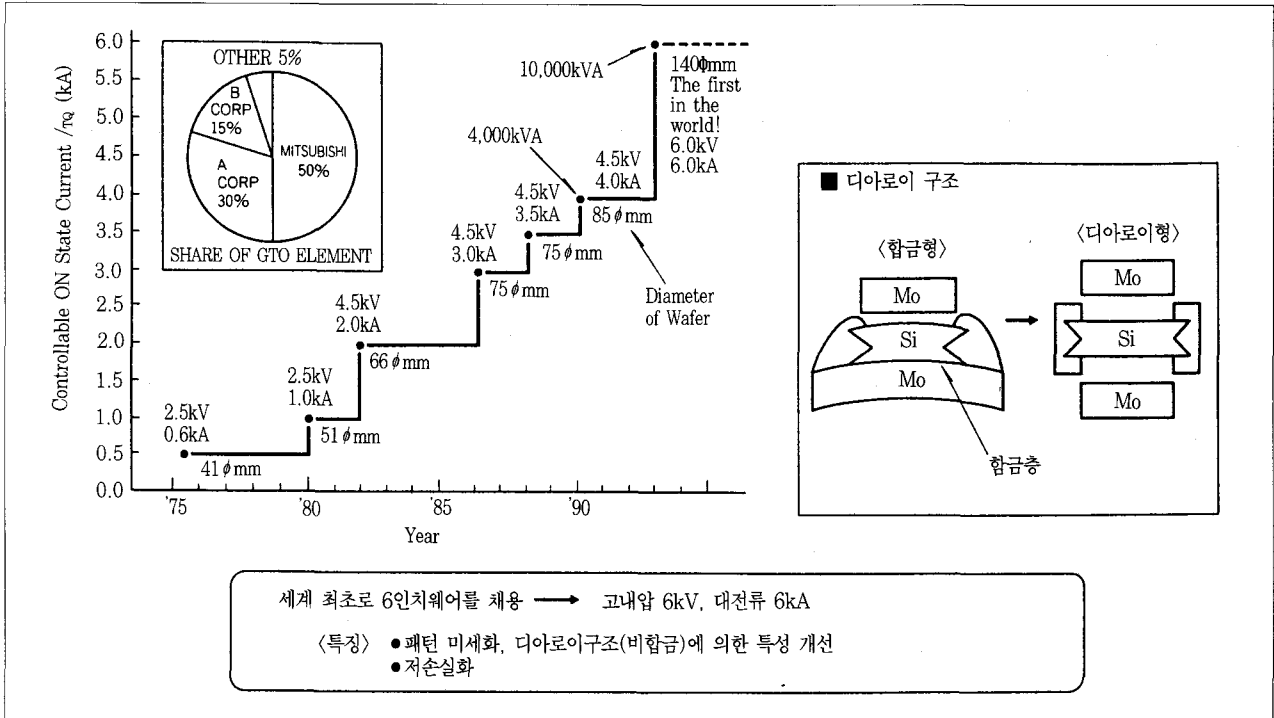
Controllable ON State Current $I_{TQ}$ (kA)

6.0
5.5
5.0
4.5
4.0
3.5
3.0
2.5
2.0
1.5
1.0
0.5
0.0

OTHER 5%
B CORP 15%
A CORP 30%
MITSUBISHI 50%
SHARE OF GTO ELEMENT

10,000kVA
140ϕmm
The first in the world!
6.0kV
6.0kA

4,000kVA
4.5kV
4.0kA
85ϕmm

4.5kV
3.5kA
75ϕmm

4.5kV
3.0kA
75ϕmm

Diameter of Wafer

4.5kV
2.0kA
66ϕmm

2.5kV
1.0kA
51ϕmm

2.5kV
0.6kA
41ϕmm

'75
'80
'85
'90
Year

■ 디아로이 구조
〈합금형〉
Mo
Si
Mo
함금층
〈디아로이형〉
Mo
Si
Mo

세계 최초로 6인치웨어를 채용 ⟶ 고내압 6kV, 대전류 6kA
〈특징〉 ●패턴 미세화, 디아로이구조(비합금)에 의한 특성 개선
●저손실화